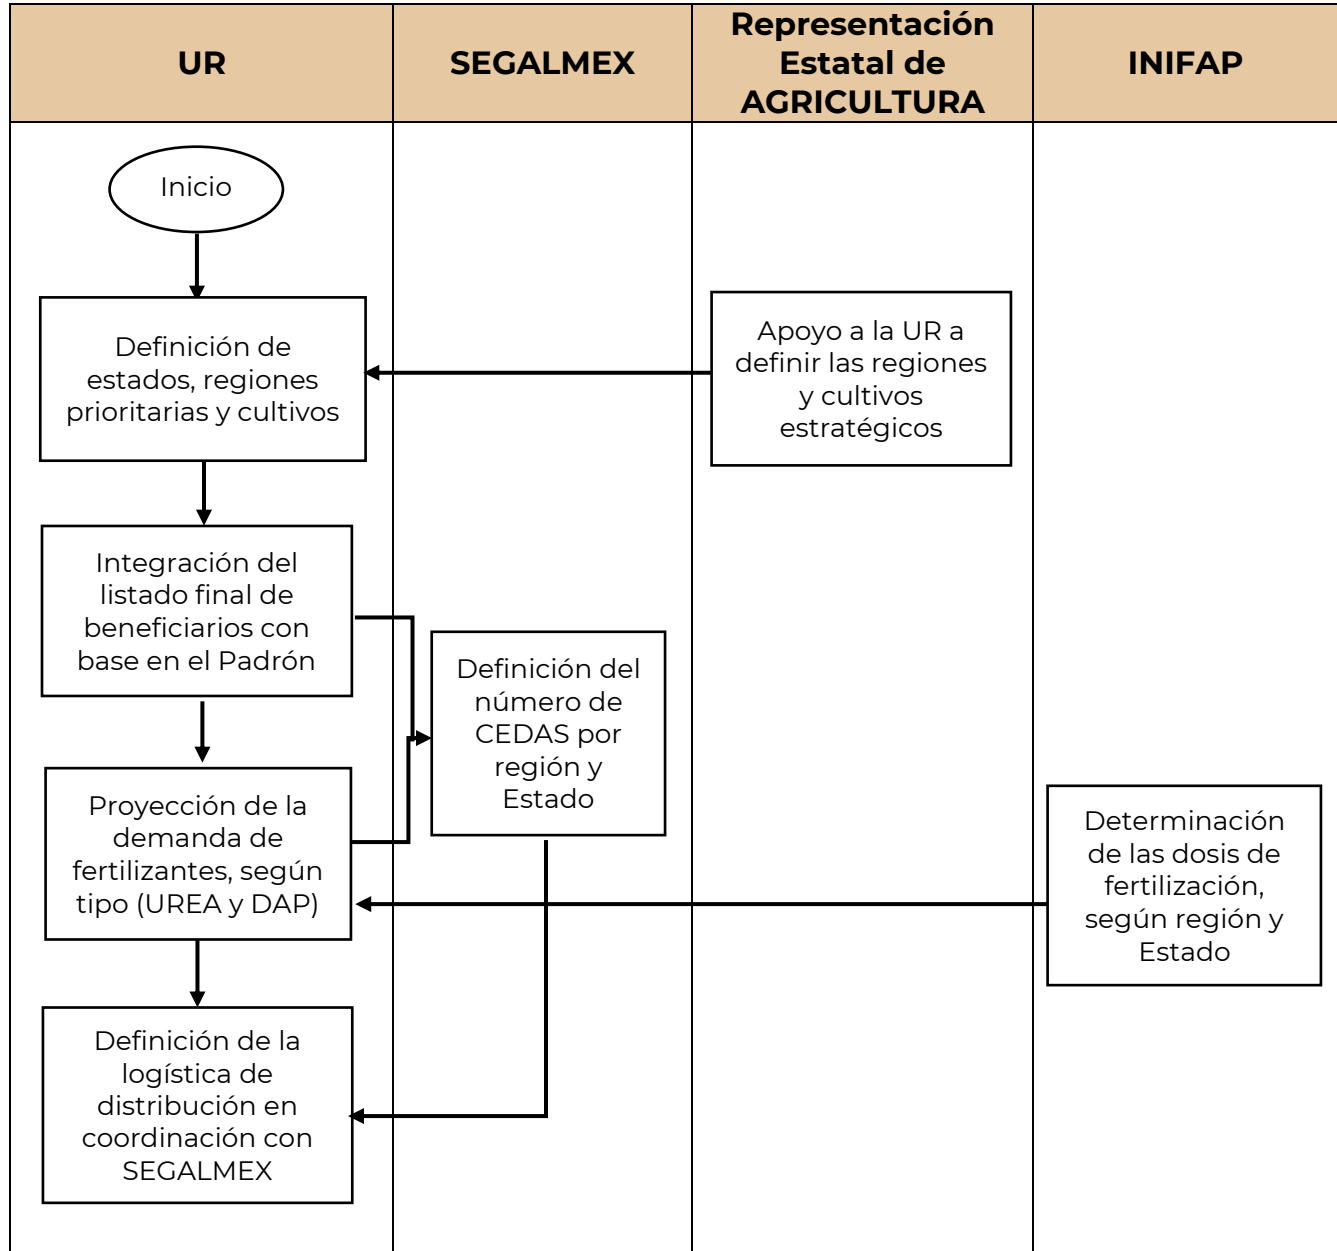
UR

SEGALMEX

Representación Estatal de AGRICULTURA

INIFAP

Inicio

Definición de estados, regiones prioritarias y cultivos

Apoyo a la UR a definir las regiones y cultivos estratégicos

Integración del listado final de beneficiarios con base en el Padrón

Definición del número de CEDAS por región y Estado

Proyección de la demanda de fertilizantes, según tipo (UREA y DAP)

Determinación de las dosis de fertilización, según región y Estado

Definición de la logística de distribución en coordinación con SEGALMEX